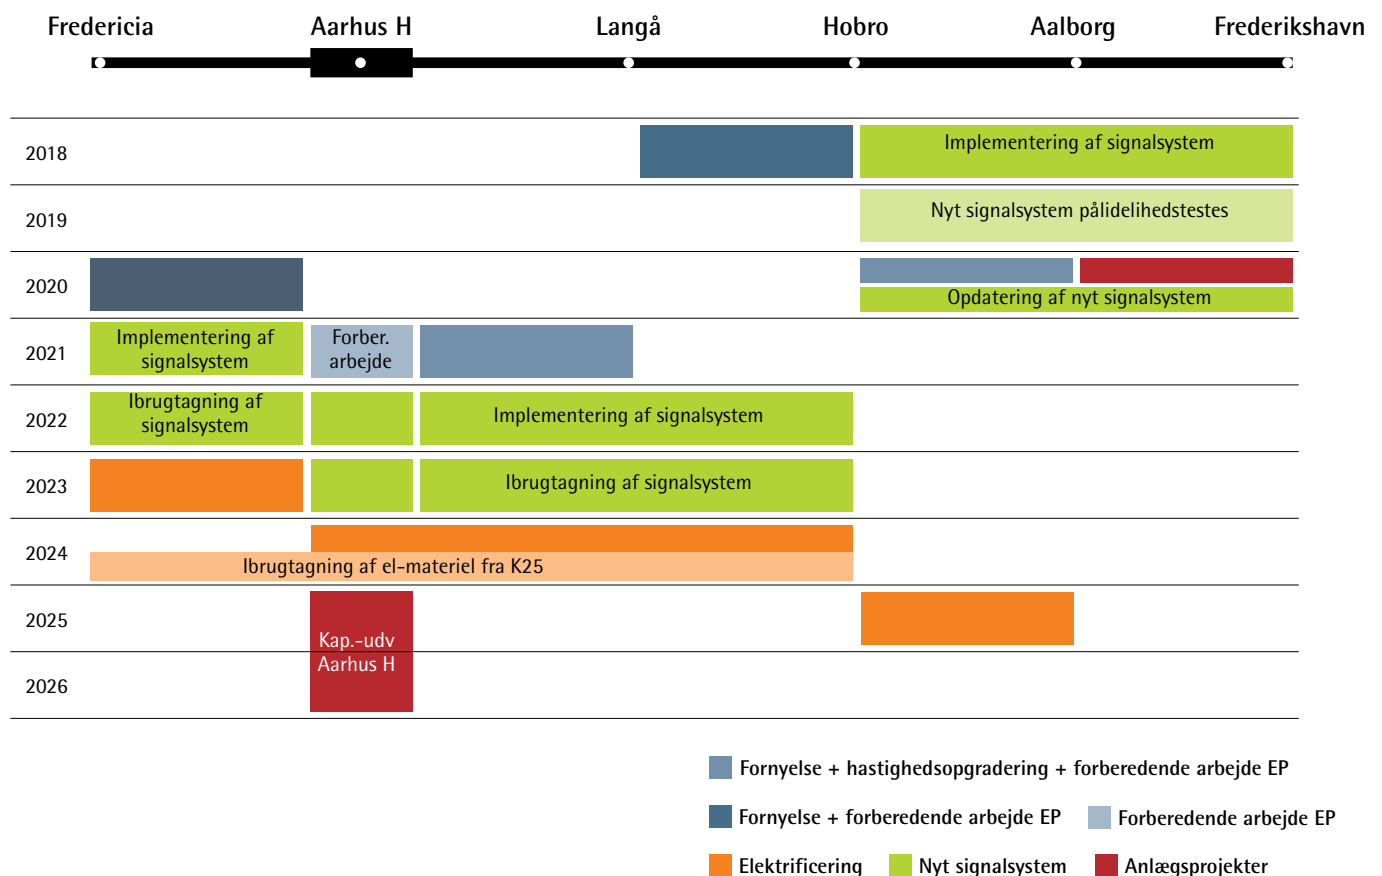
Fredericia Aarhus H Langå Hobro Aalborg Frederikshavn

2018
Implementering af signalsystem

2019
Nyt signalsystem pålidelihedstestes

2020
Opdatering af nyt signalsystem

2021
Implementering af signalsystem
Forber. arbejde

2022
Ibrugtagning af signalsystem
Implementering af signalsystem

2023
Ibrugtagning af signalsystem

2024
Ibrugtagning af el-materiel fra K25

2025
Kap.-udv Aarhus H

2026

Fornyelse + hastighedsopgradering + forberedende arbejde EP
Fornyelse + forberedende arbejde EP
Forberedende arbejde EP
Elektrificering
Nyt signalsystem
Anlægsprojekter